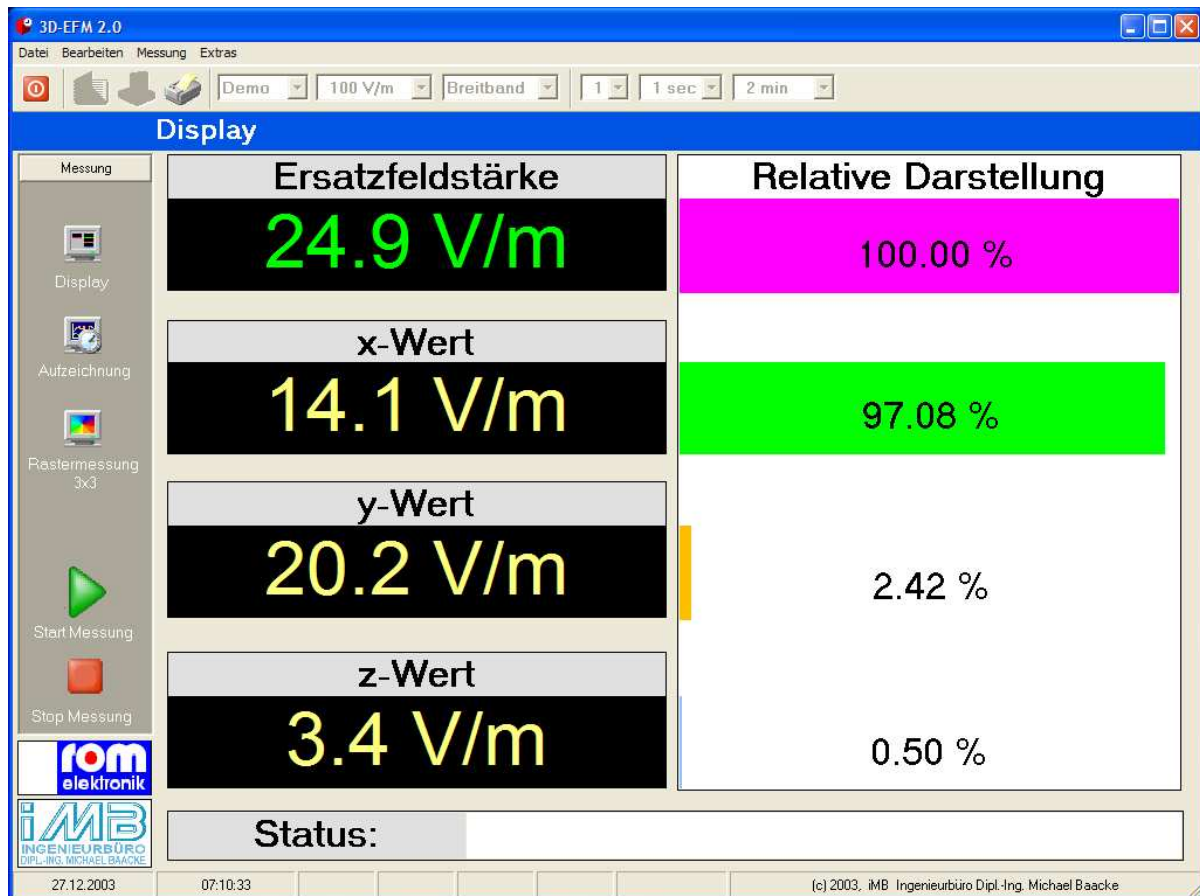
3D-EFM 2.0

Datei Bearbeiten Messung Extras

Demo 100 V/m Breitband 1 1 sec 2 min

Display

Messung

Display

Aufzeichnung

Rastermessung 3x3

Start Messung

Stop Messung

rom elektronik

iMB INGENIEURBÜRO DIPL.-ING. MICHAEL BAACKE

Ersatzfeldstärke

24.9 V/m

x-Wert

14.1 V/m

y-Wert

20.2 V/m

z-Wert

3.4 V/m

Relative Darstellung

100.00 %

97.08 %

2.42 %

0.50 %

Status:

27.12.2003 07:10:33 (c) 2003, iMB Ingenieurbüro Dipl.-Ing. Michael Baacke